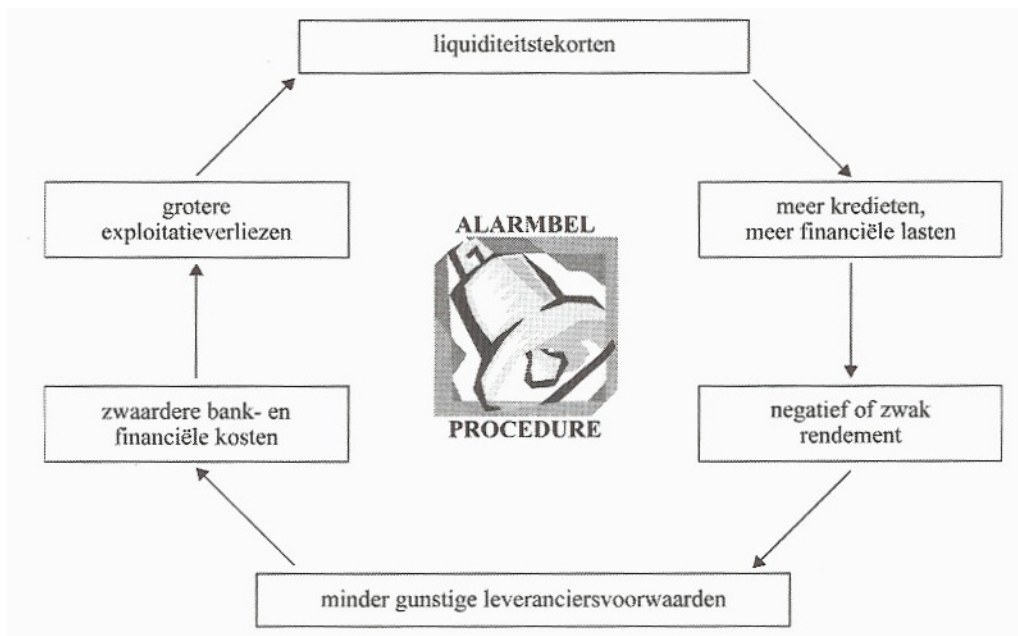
liquiditeitstekorten

meer kredieten, meer financiële lasten

negatief of zwak rendement

minder gunstige leveranciersvoorwaarden

zwaardere bank- en financiële kosten

grotere exploitatieverliezen

ALARMBEL

PROCEDURE